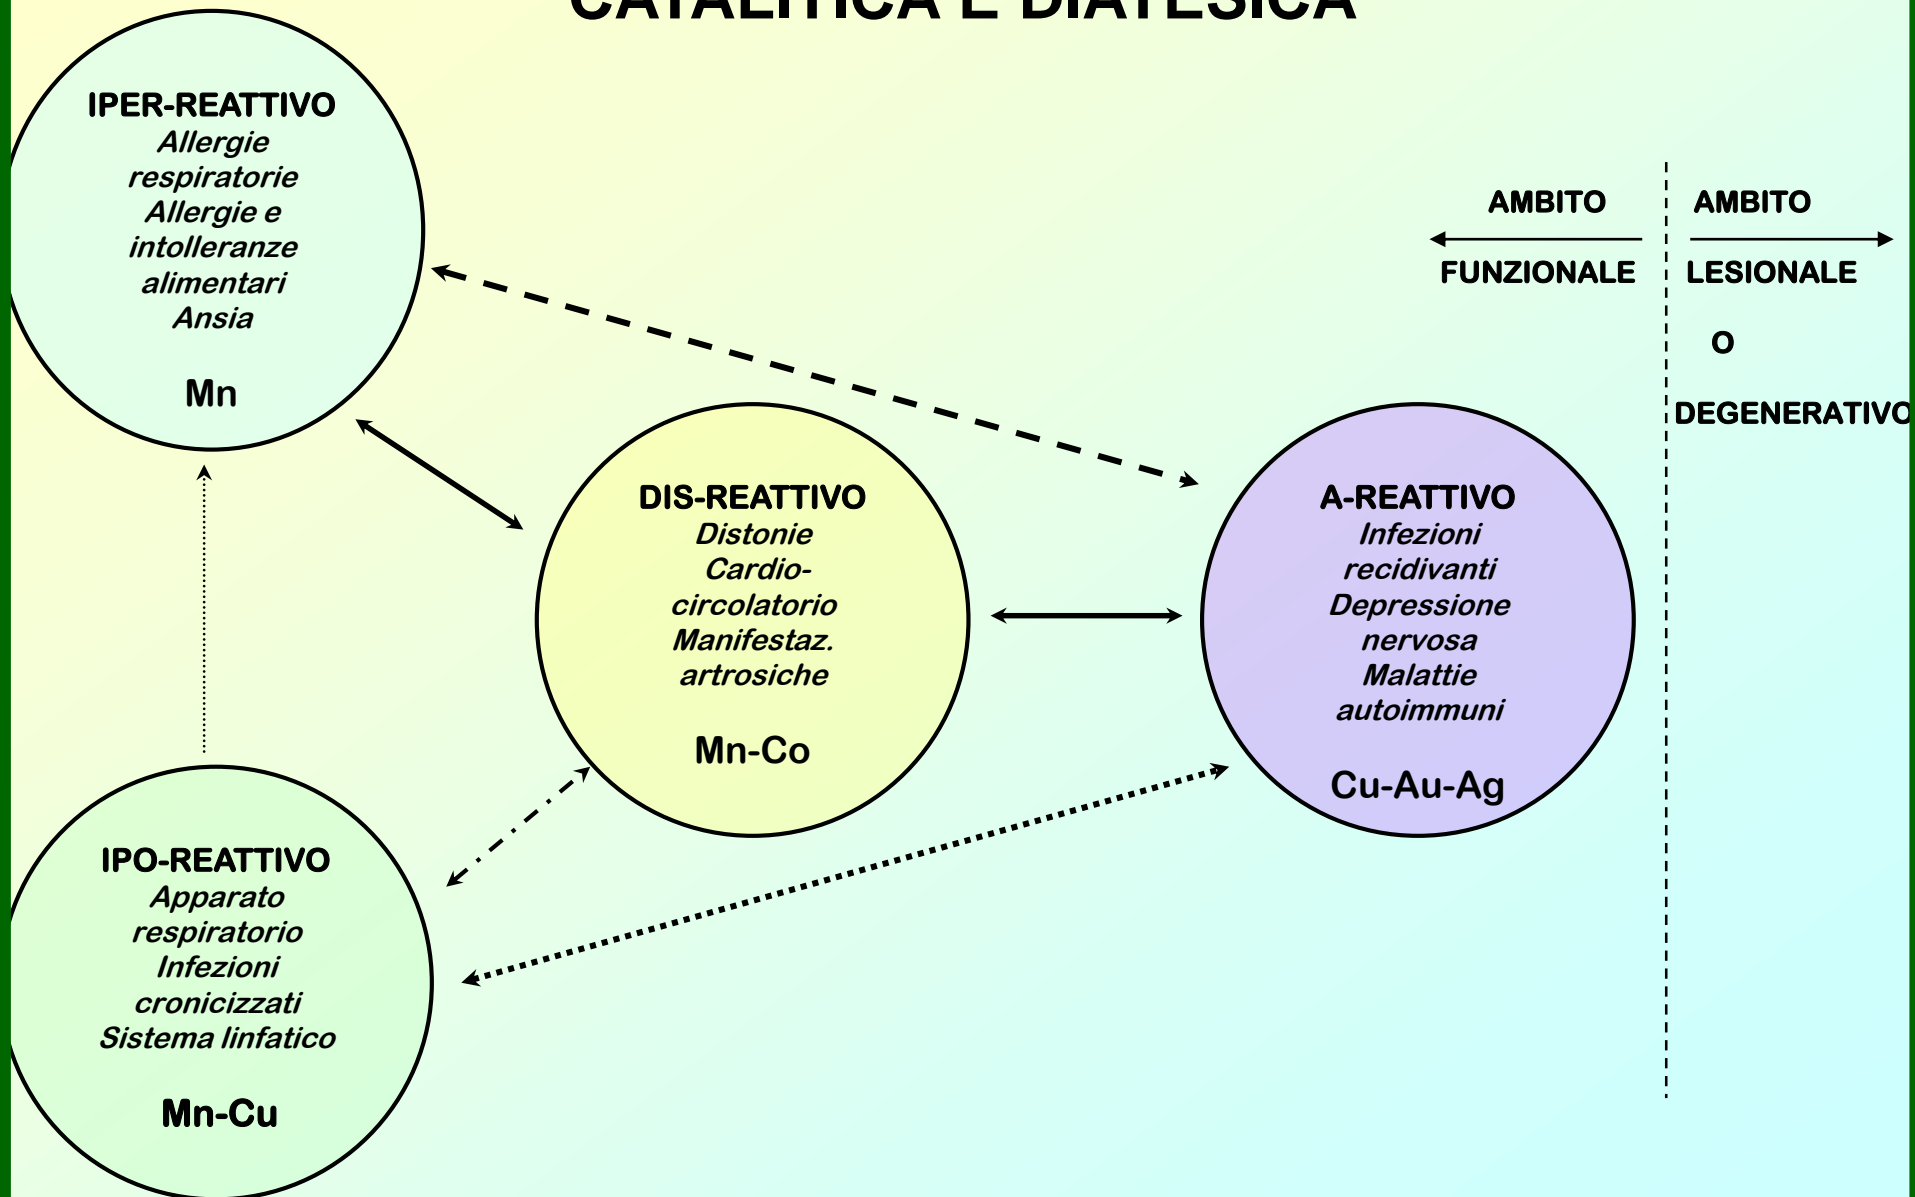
CATALITICA E DIATESICA

IPER-REATTIVO
Allergie respiratorie
Allergie e intolleranze alimentari
Ansia

Mn

AMBITO
FUNZIONALE

AMBITO
LESIONALE
O
DEGENERATIVO

DIS-REATTIVO
Distonie
Cardio-circolatorio
Manifestaz. artrosiche

Mn-Co

A-REATTIVO
Infezioni recidivanti
Depressione nervosa
Malattie autoimmuni

Cu-Au-Ag

IPO-REATTIVO
Apparato respiratorio
Infezioni cronicizzati
Sistema linfatico

Mn-Cu